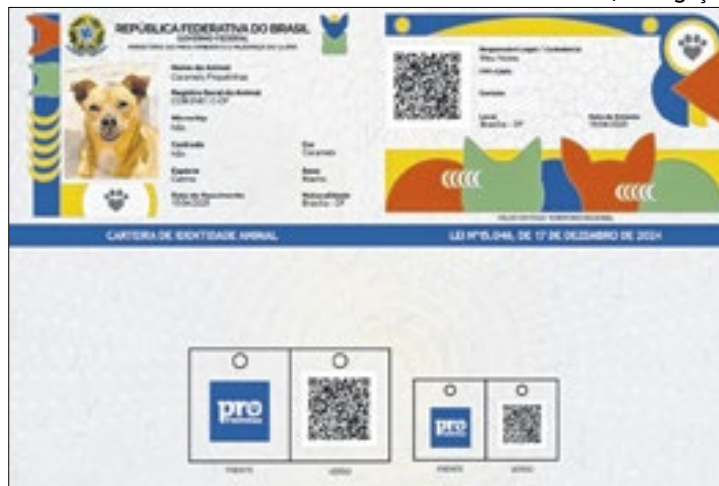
REPÚBLICA FEDERATIVA DO BRASIL
GOVERNO FEDERAL
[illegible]

Nome do Animal
Caramelo Pequetinho
Registro Geral do Animal
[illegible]
Microchip
Não
Castrado
Não
Cor
Caramelo
Espécie
Canina
Sexo
Macho
Data de Nascimento
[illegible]
Naturalidade
Brasília - DF

Responsável Legal / Cuidador(a)
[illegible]
CPF/CNPJ
Contato
Local
Brasília - DF
Data de Emissão
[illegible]

CARTEIRA DE IDENTIDADE ANIMAL
LEI Nº15.046, DE 17 DE DEZEMBRO DE 2024

pro
FRENTE
VERSO
pro
FRENTE
VERSO